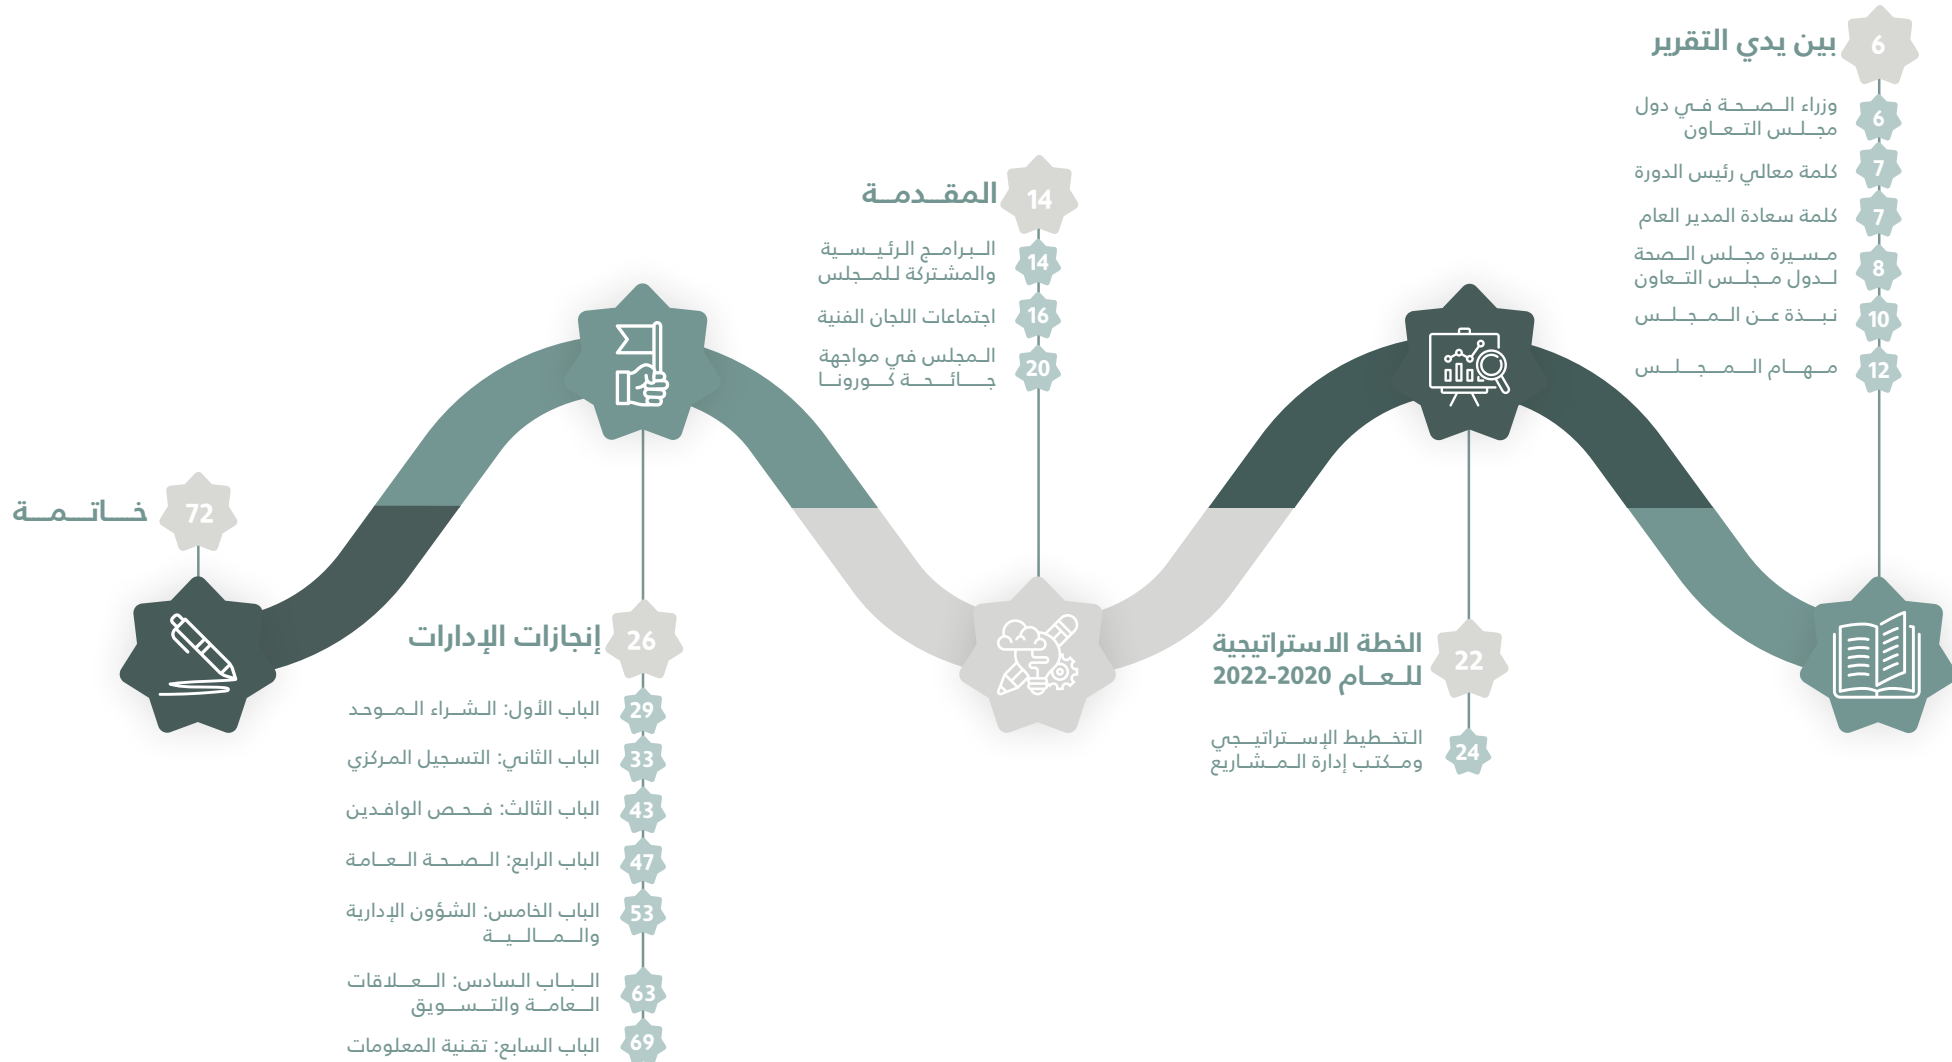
6 بين يدي التقرير

6 وزراء الصحة في دول مجلس التعاون

7 كلمة معالي رئيس الدورة

7 كلمة سعادة المدير العام

8 مسيرة مجلس الصحة لدول مجلس التعاون

10 نبذة عن المجلس

12 مهام المجلس

14 المقدمة

14 البرامج الرئيسية والمشتركة للمجلس

16 اجتماعات اللجان الفنية

20 المجلس في مواجهة جائحة كورونا

22 الخطة الاستراتيجية للعام 2020-2022

24 التخطيط الإستراتيجي ومكتب إدارة المشاريع

26 إنجازات الإدارات

29 الباب الأول: الشراء الموحد

33 الباب الثاني: التسجيل المركزي

43 الباب الثالث: فحص الوافدين

47 الباب الرابع: الصحة العامة

53 الباب الخامس: الشؤون الإدارية والمالية

63 الباب السادس: العلاقات العامة والتسويق

69 الباب السابع: تقنية المعلومات

72 خاتمة